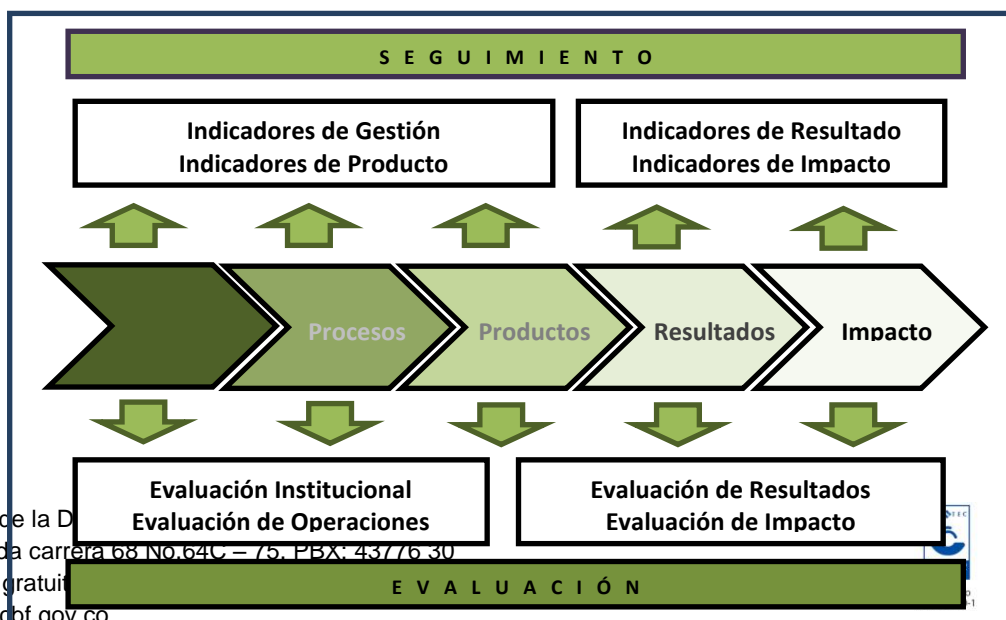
S E G U I M I E N T O

Indicadores de Gestión
Indicadores de Producto

Indicadores de Resultado
Indicadores de Impacto

Procesos

Productos

Resultados

Impacto

Evaluación Institucional
Evaluación de Operaciones

Evaluación de Resultados
Evaluación de Impacto

de la D
da carrera 68 No.64C – 75. PBX: 43776 30
gratuit
dbf.gov.co

E V A L U A C I Ó N